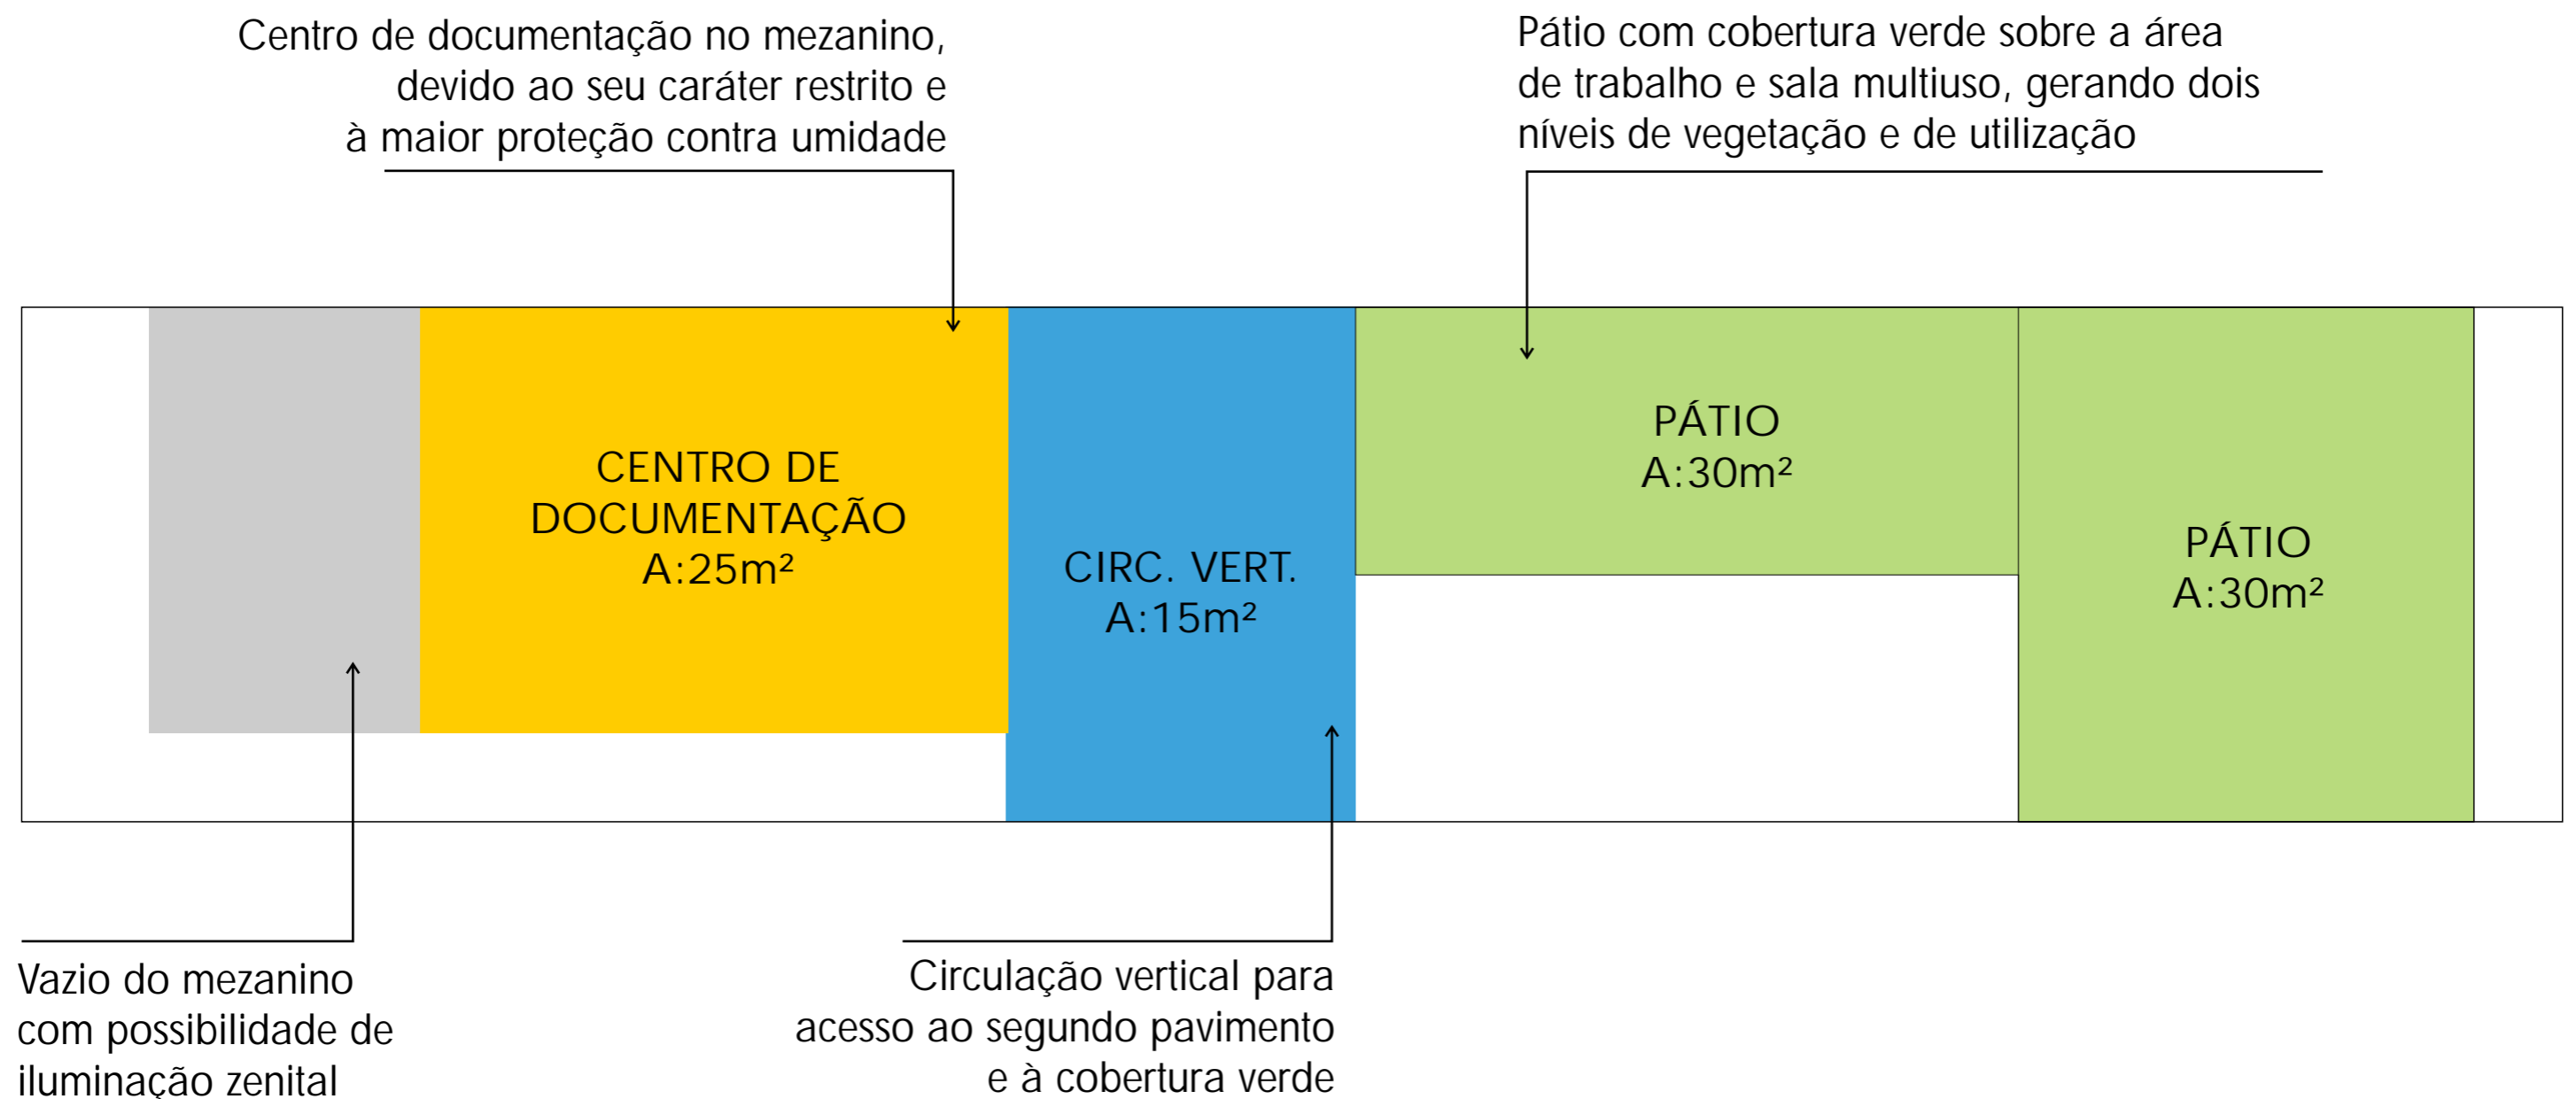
Centro de documentação no mezanino, devido ao seu caráter restrito e à maior proteção contra umidade

Pátio com cobertura verde sobre a área de trabalho e sala multiuso, gerando dois níveis de vegetação e de utilização

CENTRO DE DOCUMENTAÇÃO
A:25m²

CIRC. VERT.
A:15m²

PÁTIO
A:30m²

PÁTIO
A:30m²

Vazio do mezanino com possibilidade de iluminação zenital

Circulação vertical para acesso ao segundo pavimento e à cobertura verde